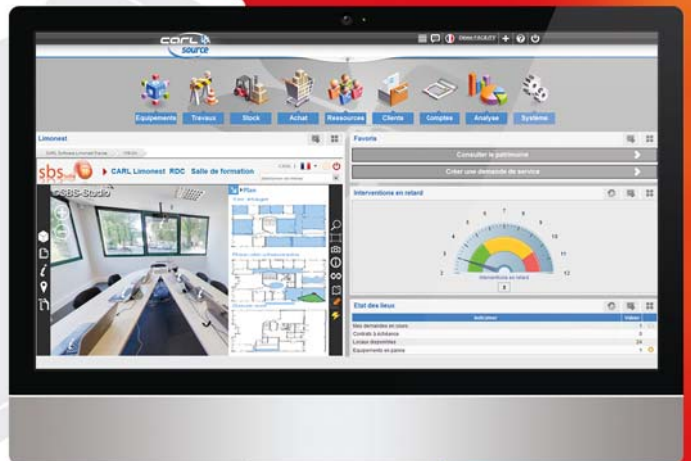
CARL source

Equipements Travaux Stock Achat Ressources Clients Comptes Analyse Système

Limonest

sbs CARL Limonest RDC Salle de formation

©SBS-Studio

Plan

Favoris

Consulter le patrimoine

Créer une demande de service

Interventions en retard

Interventions en retard

Etat des lieux

| Indicateur | Valeur |
|---|---|
| Mes demandes en cours | 1 |
| Contrats à échéance | 0 |
| Locaux disponibles | 24 |
| Equipements en panne | 1 |